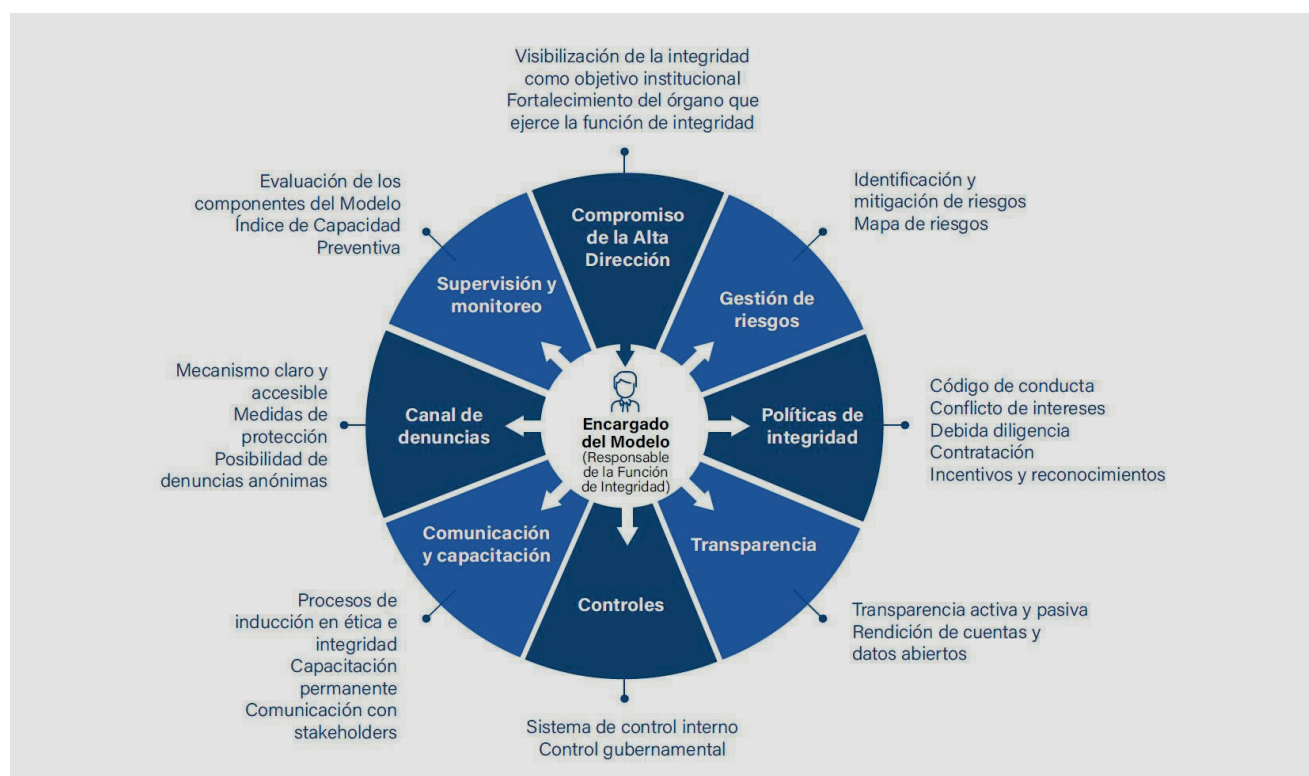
Visibilización de la integridad como objetivo institucional
Fortalecimiento del órgano que ejerce la función de integridad

Evaluación de los componentes del Modelo
Índice de Capacidad Preventiva

Identificación y mitigación de riesgos
Mapa de riesgos

Compromiso de la Alta Dirección

Supervisión y monitoreo

Gestión de riesgos

Mecanismo claro y accesible
Medidas de protección
Posibilidad de denuncias anónimas

Canal de denuncias

Encargado del Modelo
(Responsable de la Función de Integridad)

Políticas de integridad

Código de conducta
Conflicto de intereses
Debida diligencia
Contratación
Incentivos y reconocimientos

Comunicación y capacitación

Transparencia

Controles

Procesos de inducción en ética e integridad
Capacitación permanente
Comunicación con stakeholders

Transparencia activa y pasiva
Rendición de cuentas y datos abiertos

Sistema de control interno
Control gubernamental